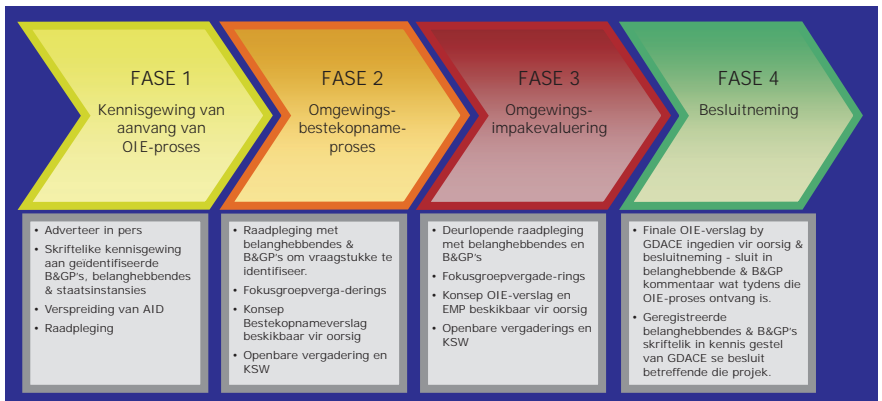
FASE 1
Kennisgewing van aanvang van OIE-proses

FASE 2
Omgewings-bestekopname-proses

FASE 3
Omgewings-impakevaluering

FASE 4
Besluitneming

- Adverteer in pers
- Skriftelike kennisgewing aan geidentifiseerde B&GP's, belanghebbendes & staatsinstansies
- Verspreiding van AID
- Raadpleging

- Raadpleging met belanghebbendes & B&GP's om vraagstukke te identifiseer.
- Fokusgroepverga-derings
- Konsep Bestekopnameverslag beskikbaar vir oorsig
- Openbare vergadering en KSW

- Deurlopende raadpleging met belanghebbendes en B&GP's
- Fokusgroepvergade-rings
- Konsep OIE-verslag en EMP beskikbaar vir oorsig
- Openbare vergaderings en KSW

- Finale OIE-verslag by GDACE ingedien vir oorsig & besluitneming - sluit in belanghebbende & B&GP kommentaar wat tydens die OIE-proses ontvang is.
- Geregistreerde belanghebbendes & B&GP's skriftelik in kennis gestel van GDACE se besluit betreffende die projek.